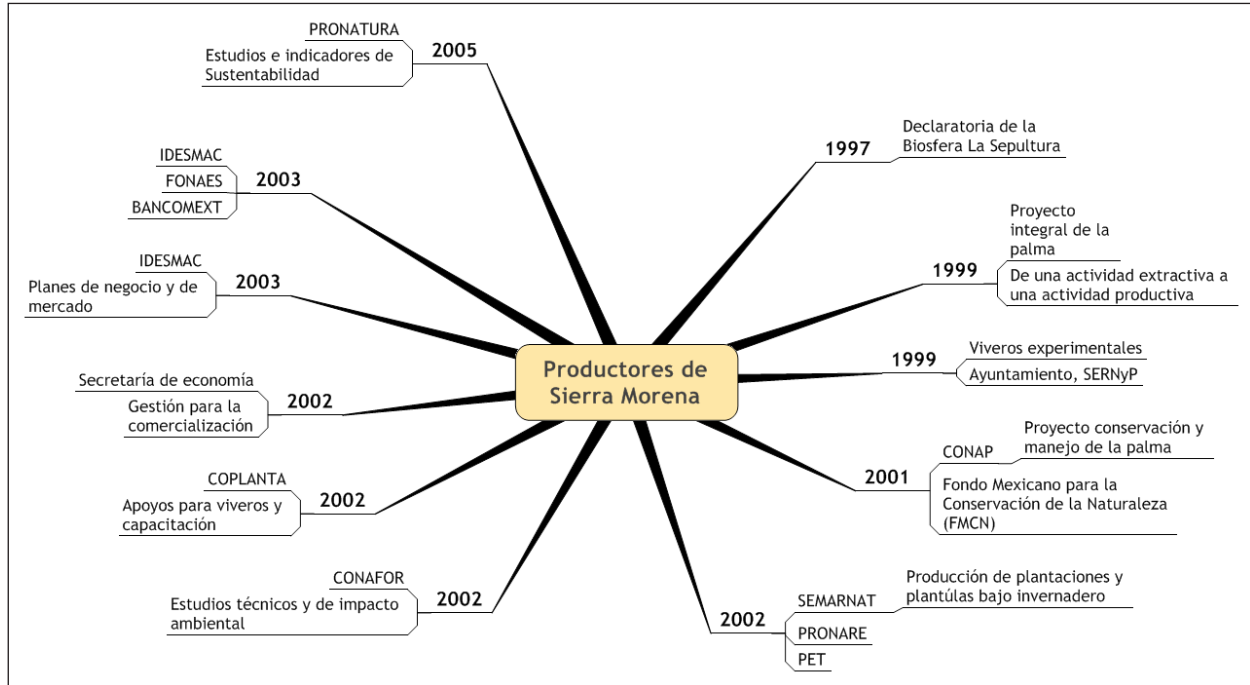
Productores de Sierra Morena

2005
PRONATURA
Estudios e indicadores de Sustentabilidad

2003
IDESMAC
FONAES
BANCOMEXT

2003
IDESMAC
Planes de negocio y de mercado

2002
Secretaría de economía
Gestión para la comercialización

2002
COPLANTA
Apoyos para viveros y capacitación

2002
CONAFOR
Estudios técnicos y de impacto ambiental

1997
Declaratoria de la Biosfera La Sepultura

1999
Proyecto integral de la palma
De una actividad extractiva a una actividad productiva

1999
Viveros experimentales
Ayuntamiento, SERNyP

2001
CONAP
Proyecto conservación y manejo de la palma
Fondo Mexicano para la Conservación de la Naturaleza (FMCN)

2002
SEMARNAT
Producción de plantaciones y plantúlas bajo invernadero
PRONARE
PET